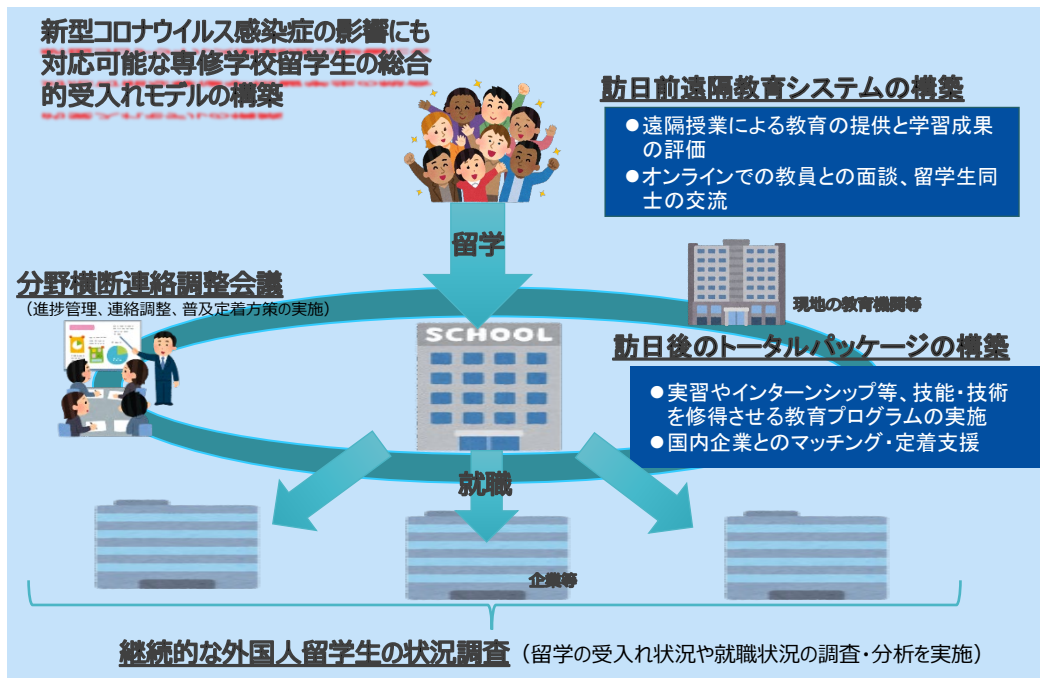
新型コロナウイルス感染症の影響にも対応可能な専修学校留学生の総合的受入れモデルの構築

防日前遠隔教育システムの構築

●遠隔授業による教育の提供と学習成果の評価
●オンラインでの教員との面談、留学生同士の交流

留学

分野横断連絡調整会議
（進捗管理、連絡調整、普及定着方策の実施）

現地の教育機関等

SCHOOL

防日後のトータルパッケージの構築

●実習やインターンシップ等、技能・技術を修得させる教育プログラムの実施
●国内企業とのマッチング・定着支援

就職

企業等

継続的な外国人留学生の状況調査（留学の受入れ状況や就職状況の調査・分析を実施）